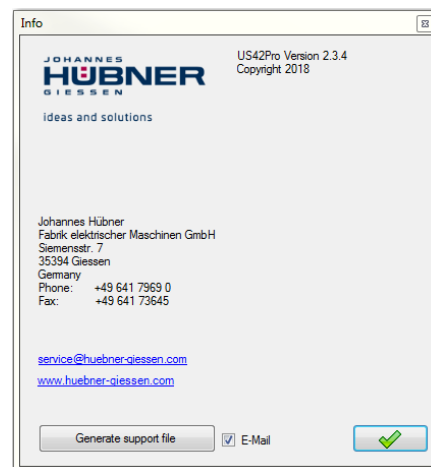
Info

JOHANNES
HÜBNER
GIESSEN

ideas and solutions

US42Pro Version 2.3.4
Copyright 2018

Johannes Hübner
Fabrik elektrischer Maschinen GmbH
Siemensstr. 7
35394 Giessen
Germany
Phone: +49 641 7969 0
Fax: +49 641 73645

service@huebner-giessen.com

www.huebner-giessen.com

Generate support file

E-Mail